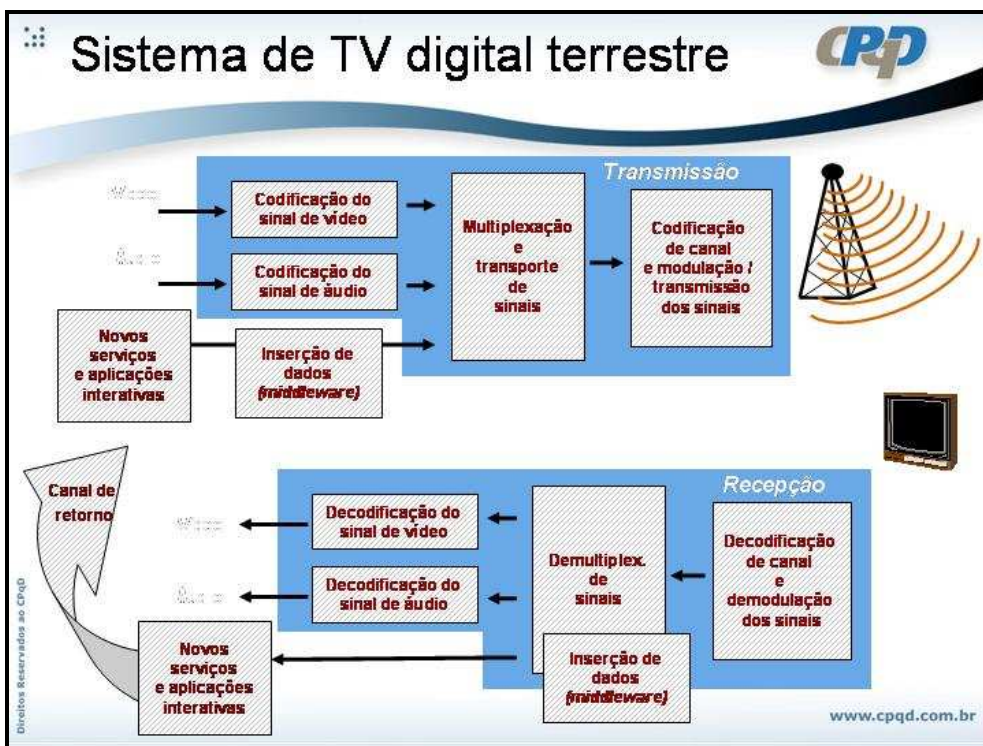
Sistema de TV digital terrestre

CPqD

Transmissão

Vídeo

Áudio

Codificação do sinal de vídeo

Codificação do sinal de áudio

Multiplexação e transporte de sinais

Codificação de canal e modulação / transmissão dos sinais

Novos serviços e aplicações interativas

Inserção de dados *(middleware)*

Recepção

Canal de retorno

Vídeo

Áudio

Decodificação do sinal de vídeo

Decodificação do sinal de áudio

Demultiplex. de sinais

Decodificação de canal e demodulação dos sinais

Novos serviços e aplicações interativas

Inserção de dados *(middleware)*

Direitos Reservados ao CPqD

www.cpqd.com.br